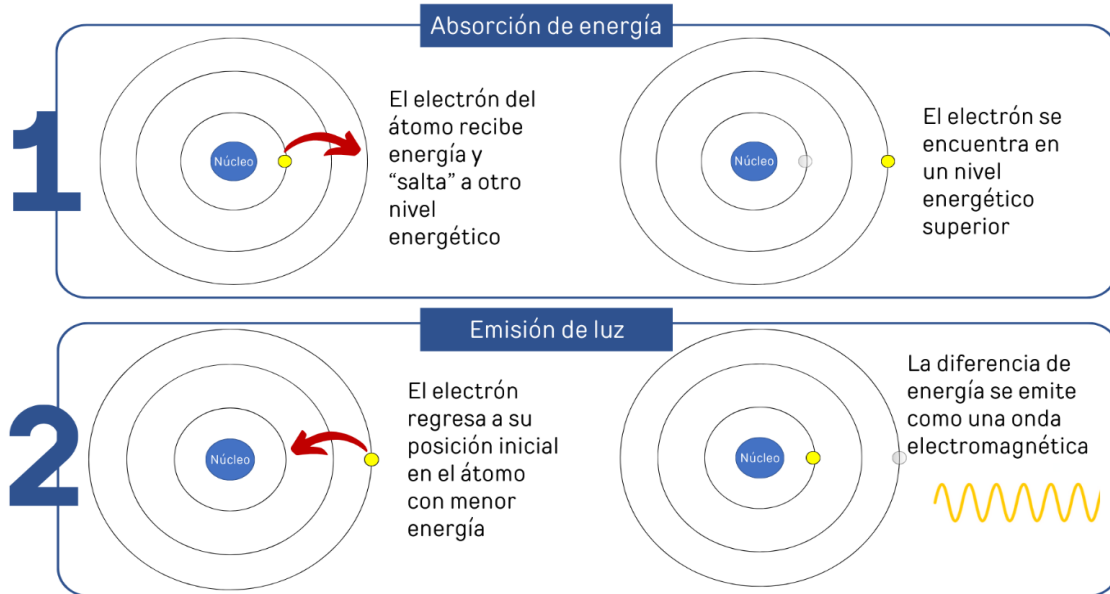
Absorción de energía

1

Núcleo

El electrón del átomo recibe energía y "salta" a otro nivel energético

Núcleo

El electrón se encuentra en un nivel energético superior

Emisión de luz

2

Núcleo

El electrón regresa a su posición inicial en el átomo con menor energía

Núcleo

La diferencia de energía se emite como una onda electromagnética